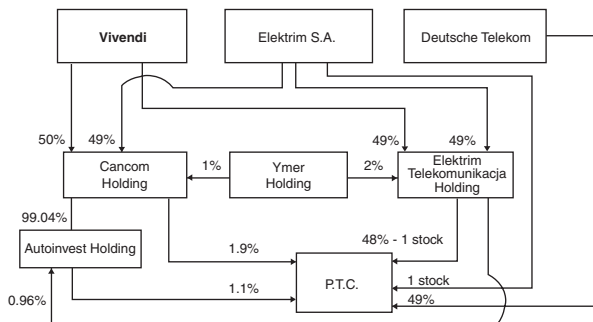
Vivendi

Elektrim S.A.

Deutsche Telekom

50%

49%

49%

49%

Cancom Holding

1%

Ymer Holding

2%

Elektrim Telekomunikacja Holding

99.04%

Autoinvest Holding

1.9%

48% - 1 stock

P.T.C.

1 stock

1.1%

49%

0.96%